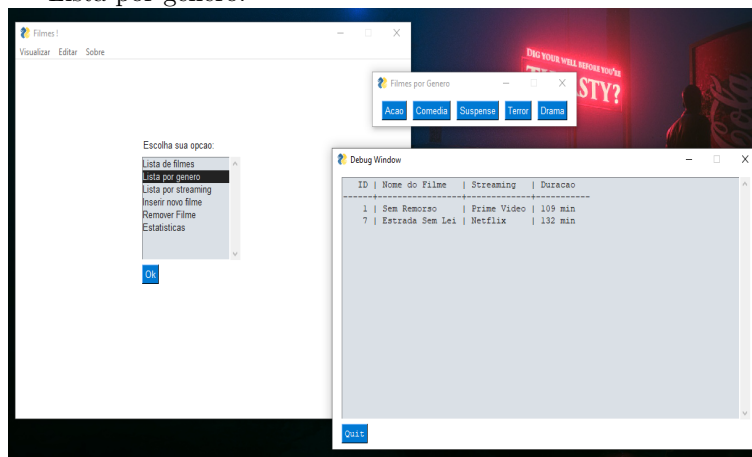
Lista por genero:

Filmes !

Visualizar Editar Sobre

Escolha sua opcao:

Lista de filmes
Lista por genero
Lista por streaming
Inserir novo filme
Remover Filme
Estatisticas

Ok

Filmes por Genero

Acao Comedia Suspense Terror Drama

DIG YOUR WELL BEFORE YOU'RE THIRSTY?

Debug Window

| ID | Nome do Filme | Streaming | Duracao |
|---|---|---|---|
| 1 | Sem Remorso | Prime Video | 109 min |
| 7 | Estrada Sem Lei | Netflix | 132 min |

Quit